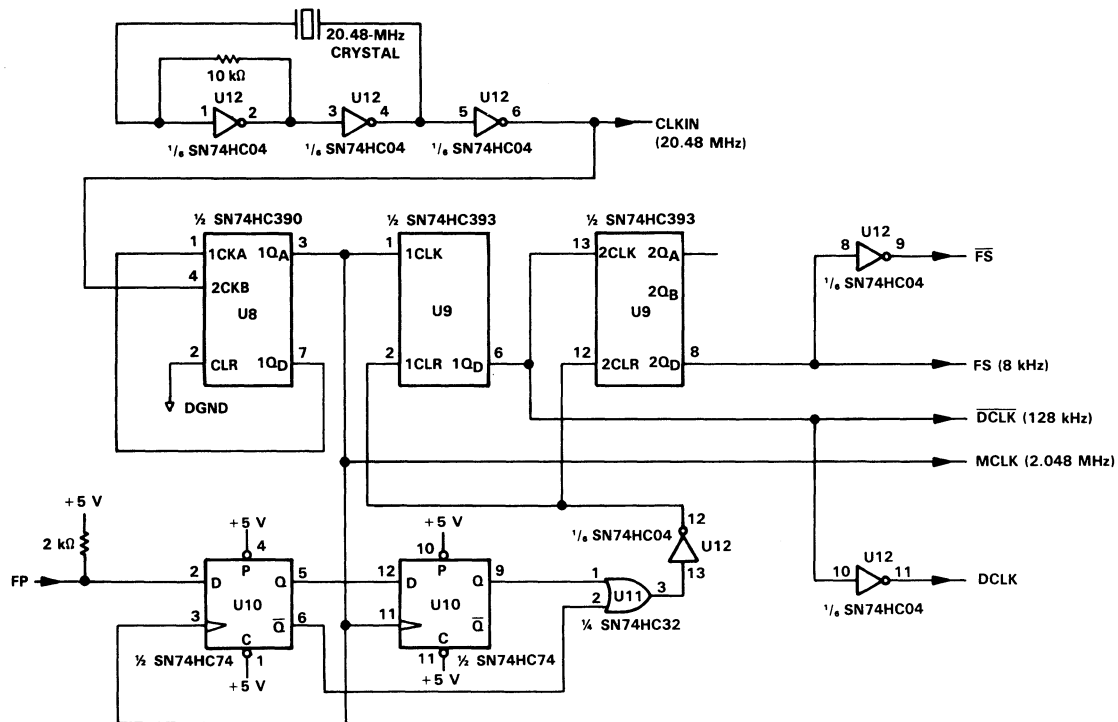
20.48-MHz CRYSTAL

10 kΩ

1 U12 2

3 U12 4

5 U12 6

CLKIN (20.48 MHz)

$^1/_6$ SN74HC04

$^1/_6$ SN74HC04

$^1/_6$ SN74HC04

½ SN74HC390

½ SN74HC393

½ SN74HC393

1 1CKA $1Q_A$ 3

4 2CKB

U8

2 CLR $1Q_D$ 7

DGND

1 1CLK

U9

2 1CLR $1Q_D$ 6

13 2CLK $2Q_A$

$2Q_B$

U9

12 2CLR $2Q_D$ 8

U12

8 9

$\overline{FS}$

$^1/_6$ SN74HC04

FS (8 kHz)

$\overline{DCLK}$ (128 kHz)

MCLK (2.048 MHz)

+5 V

2 kΩ

FP

+5 V

4

2 D P Q 5

U10

3 C $\overline{Q}$ 6

½ SN74HC74 1

+5 V

+5 V

10

12 D P Q 9

U10

11 C $\overline{Q}$

11 ½ SN74HC74

+5 V

$^1/_6$ SN74HC04

12

U12

13

1

2 U11 3

¼ SN74HC32

U12

10 11

DCLK

$^1/_6$ SN74HC04